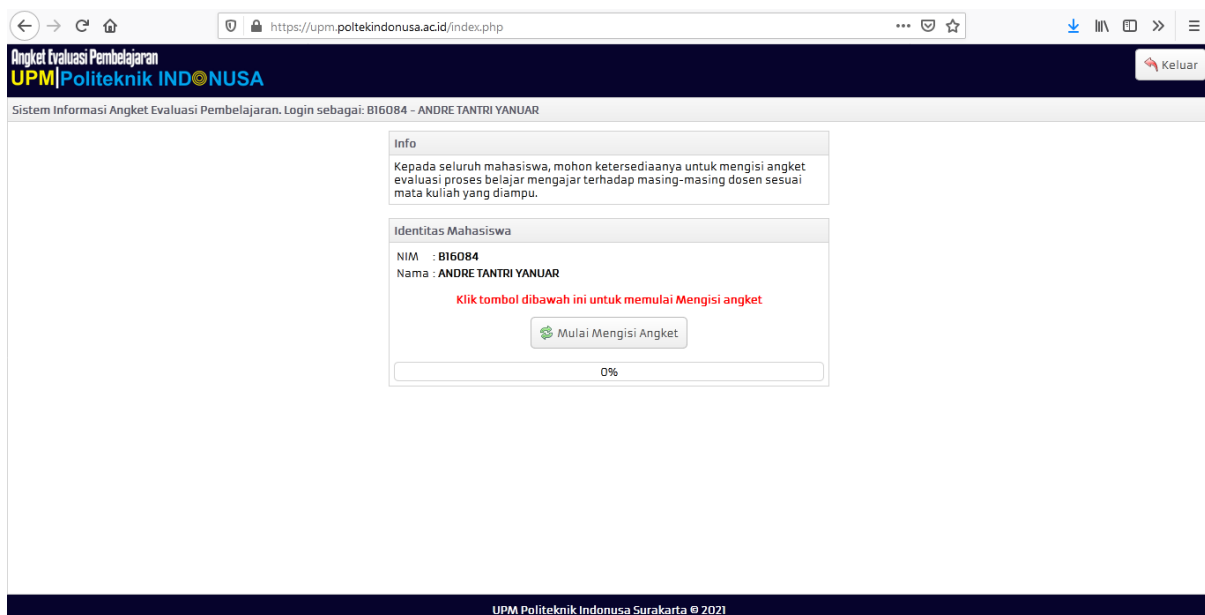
https://upm.poltekindonusa.ac.id/index.php

Angket Evaluasi Pembelajaran
UPM|Politeknik INDONUSA

Keluar

Sistem Informasi Angket Evaluasi Pembelajaran. Login sebagai: B16084 - ANDRE TANTRI YANUAR

Info

Kepada seluruh mahasiswa, mohon ketersediaanya untuk mengisi angket evaluasi proses belajar mengajar terhadap masing-masing dosen sesuai mata kuliah yang diampu.

Identitas Mahasiswa

NIM : B16084
Nama : ANDRE TANTRI YANUAR

Klik tombol dibawah ini untuk memulai Mengisi angket

Mulai Mengisi Angket

0%

UPM Politeknik Indonusa Surakarta © 2021